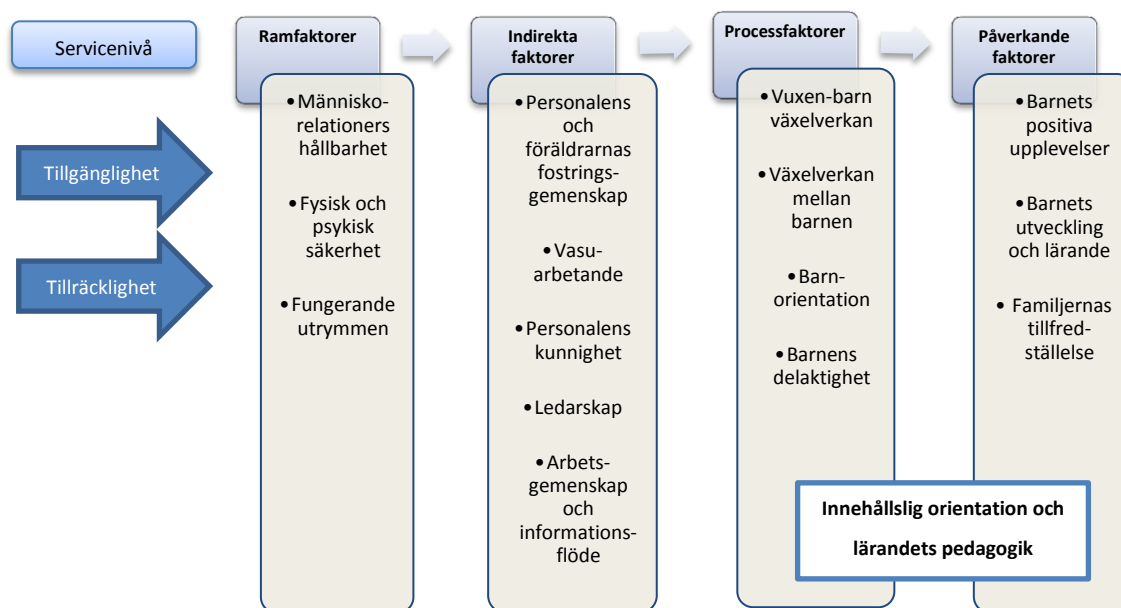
Servicenivå

Tillgänglighet

Tillräcklighet

Ramfaktorer

• Människo-relationers hållbarhet

• Fysisk och psykisk säkerhet

• Fungerande utrymmen

Indirekta faktorer

• Personalens och föräldrarnas fostrings-gemenskap

• Vasu-arbetande

• Personalens kunnighet

• Ledarskap

• Arbets-gemenskap och informations-flöde

Processfaktorer

• Vuxen-barn växelverkan

• Växelverkan mellan barnen

• Barn-orientation

• Barnens delaktighet

Påverkande faktorer

• Barnets positiva upplevelser

• Barnets utveckling och lärande

• Familjernas tillfred-ställelse

Innehållslig orientation och lärandets pedagogik